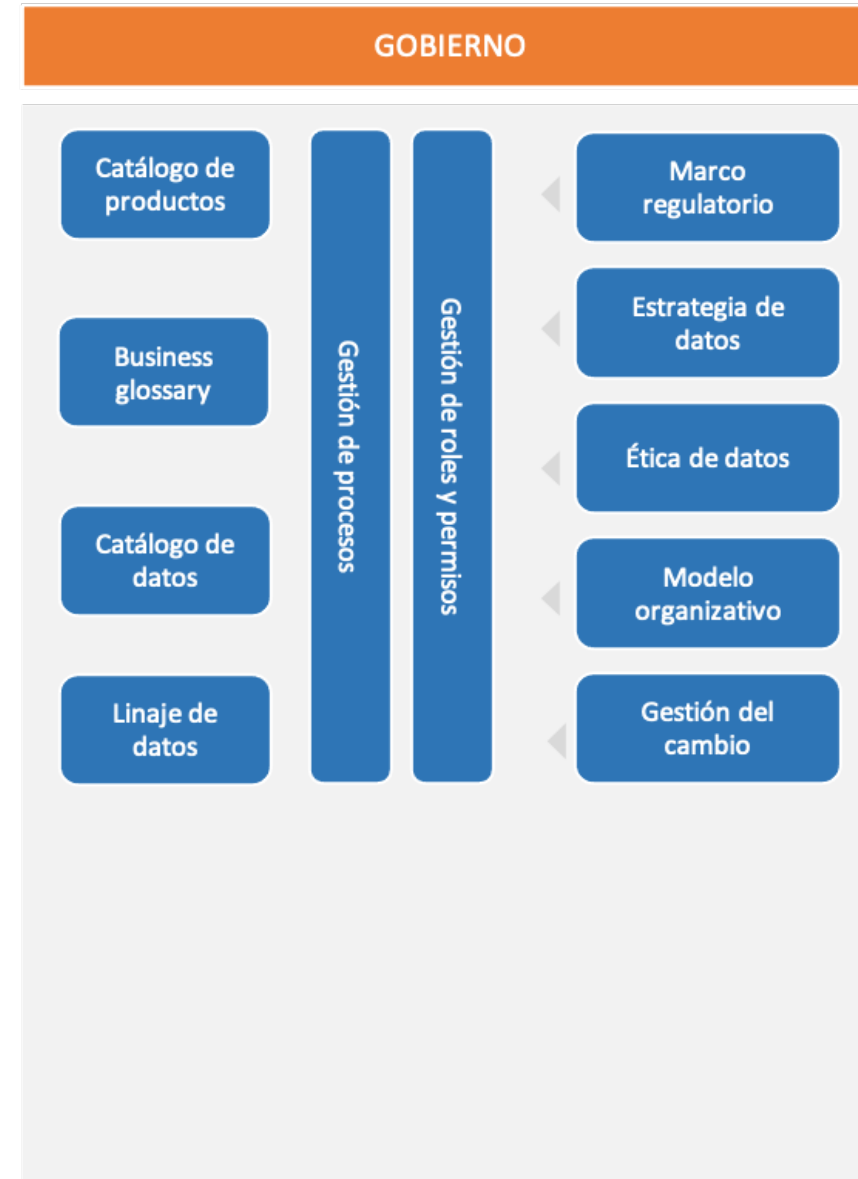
GOBIERNO

Catálogo de productos

Business glossary

Catálogo de datos

Linaje de datos

Gestión de procesos

Gestión de roles y permisos

Marco regulatorio

Estrategia de datos

Ética de datos

Modelo organizativo

Gestión del cambio